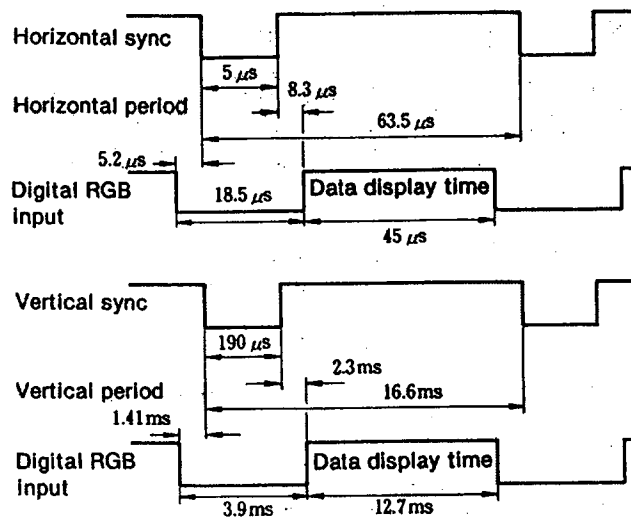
Horizontal sync

$5\,\mu s$

$8.3\,\mu s$

Horizontal period

$63.5\,\mu s$

$5.2\,\mu s$

Digital RGB input

$18.5\,\mu s$

Data display time

$45\,\mu s$

Vertical sync

$190\,\mu s$

2.3ms

Vertical period

16.6ms

1.41ms

Digital RGB input

Data display time

3.9ms

12.7ms